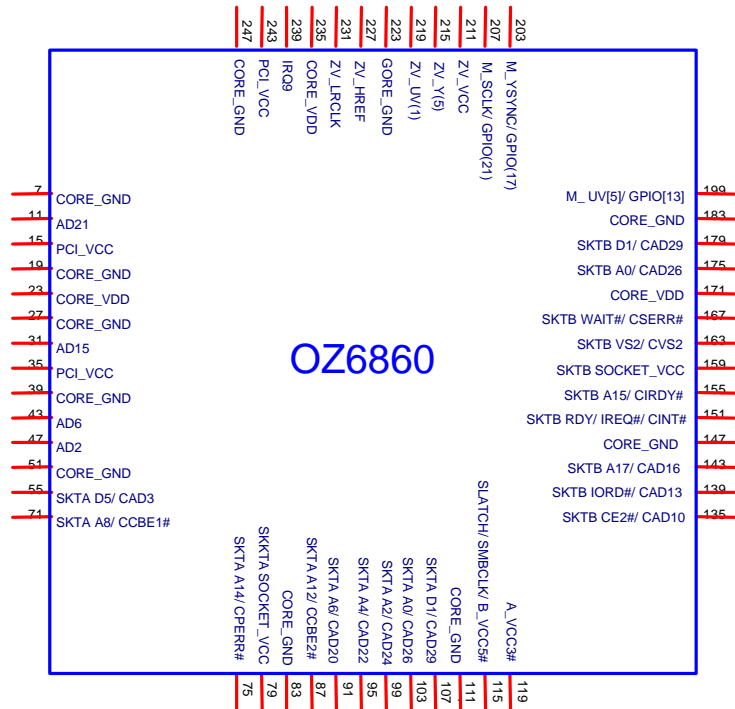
247 CORE_GND
243 PCI_VCC
239 IRQ9
235 CORE_VDD
231 ZV_LRCLK
227 ZV_HREF
223 GORE_GND
219 ZV_UV(1)
215 ZV_Y(5)
211 ZV_VCC
207 M_SCLK/ GPIO(21)
203 M_YSYNC/ GPIO(17)

7 CORE_GND
11 AD21
15 PCI_VCC
19 CORE_GND
23 CORE_VDD
27 CORE_GND
31 AD15
35 PCI_VCC
39 CORE_GND
43 AD6
47 AD2
51 CORE_GND
55 SKTA D5/ CAD3
71 SKTA A8/ CCBE1#

OZ6860

M_ UV[5]/ GPIO[13] 199
CORE_GND 183
SKTB D1/ CAD29 179
SKTB A0/ CAD26 175
CORE_VDD 171
SKTB WAIT#/ CSERR# 167
SKTB VS2/ CVS2 163
SKTB SOCKET_VCC 159
SKTB A15/ CIRDY# 155
SKTB RDY/ IREQ#/ CINT# 151
CORE_GND 147
SKTB A17/ CAD16 143
SKTB IORD#/ CAD13 139
SKTB CE2#/ CAD10 135

SKTA A14/ CPERR# 75
SKKTA SOCKET_VCC 79
CORE_GND 83
SKTA A12/ CCBE2# 87
SKTA A6/ CAD20 91
SKTA A4/ CAD22 95
SKTA A2/ CAD24 99
SKTA A0/ CAD26 103
SKTA D1/ CAD29 107
CORE_GND 111
SLATCH/ SMBCLK/ B_VCC5# 115
A_VCC3# 119